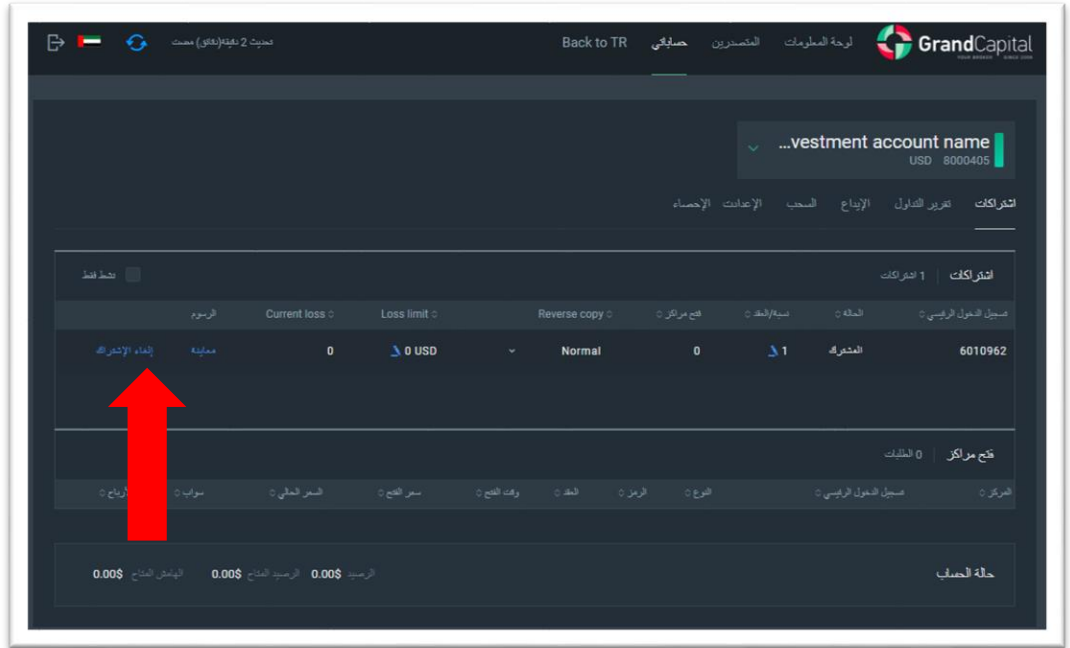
GrandCapital
لوحة المعلومات المتصدرين حساباتي Back to TR
تحديث 2 دقيقة(دقائق) مضت

...vestment account name
USD 8000405

اشتراكات تقرير التداول الإيداع السحب الإعدادات الإحصاء

اشتراكات 1 اشتراكات
نشط فقط

| تسجيل الدخول الرئيسي | الحالة | نسبة/العقد | فتح مراكز | Reverse copy | Loss limit | Current loss | الرسوم | |
|---|---|---|---|---|---|---|---|---|
| 6010962 | المشترك | 1 | 0 | Normal | 0 USD | 0 | معاينة | إلغاء الإشتراك |

فتح مراكز 0 الطلبات

| المركز | تسجيل الدخول الرئيسي | النوع | الرمز | العقد | وقت الفتح | سعر الفتح | السعر الحالي | سواب | أرباح |
|---|---|---|---|---|---|---|---|---|---|

حالة الحساب
الرصيد 0.00$ الرصيد المتاح 0.00$ الهامش المتاح 0.00$